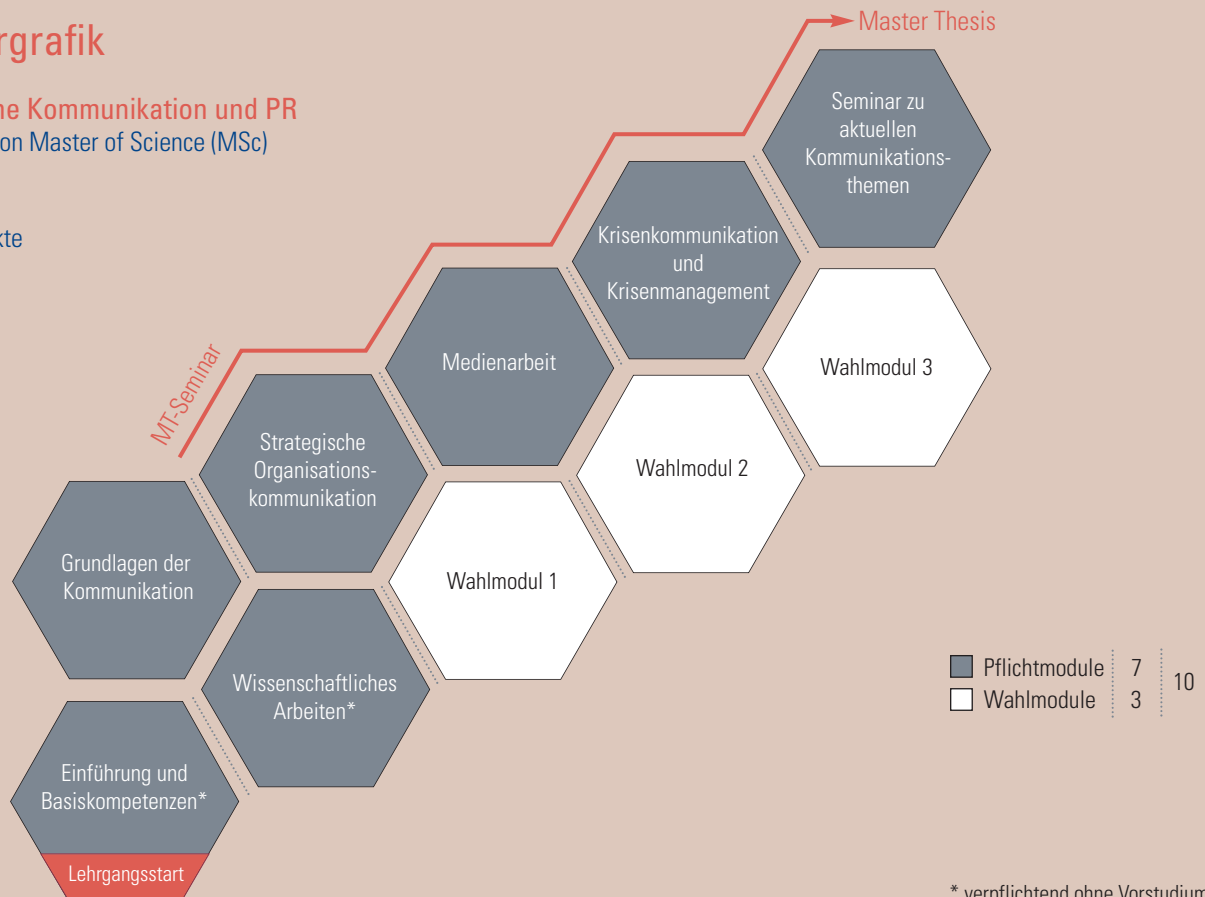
rgrafik

he Kommunikation und PR
on Master of Science (MSc)

kte

Master Thesis

Seminar zu aktuellen Kommunikationsthemen

Krisenkommunikation und Krisenmanagement

Wahlmodul 3

Medienarbeit

Wahlmodul 2

MT-Seminar

Strategische Organisationskommunikation

Wahlmodul 1

Grundlagen der Kommunikation

Wissenschaftliches Arbeiten*

Einführung und Basiskompetenzen*

Lehrgangsstart

| | | |
|---|---|---|
| Pflichtmodule | 7 | 10 |
| Wahlmodule | 3 | |

* verpflichtend ohne Vorstudium